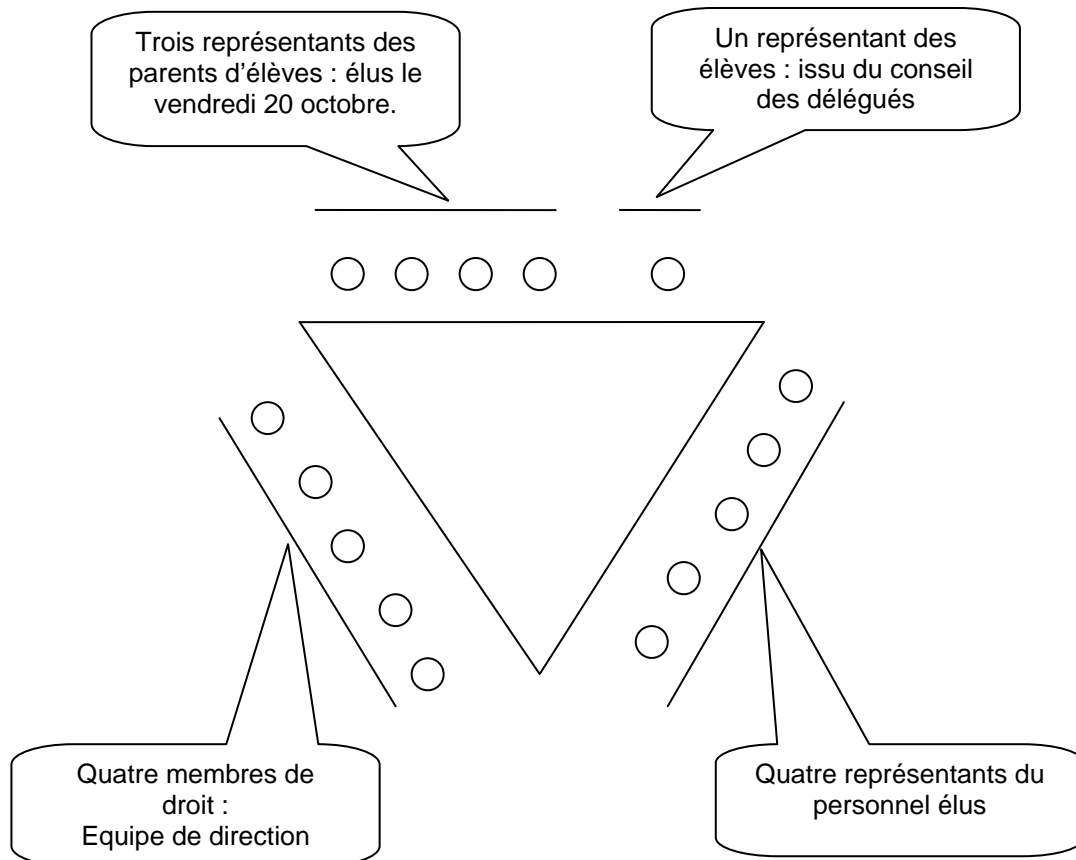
Trois représentants des parents d'élèves : élus le vendredi 20 octobre.

Un représentant des élèves : issu du conseil des délégués

Quatre membres de droit :
Equipe de direction

Quatre représentants du personnel élus